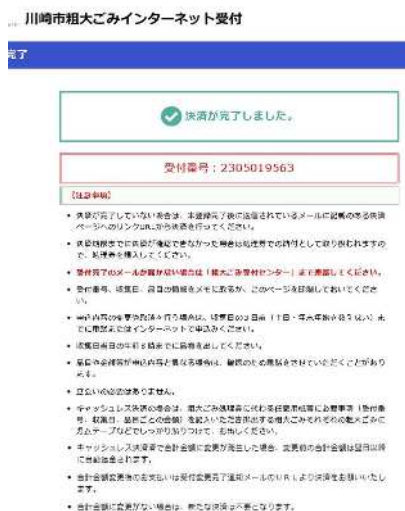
川崎市粗大ごみインターネット受付

完了

決済が完了しました。

受付番号：2305019563

【注意事項】

• 決済が完了していない場合は、本画面完了後に送信されているメールに記載のある決済ページへのリンクURLから決済を行ってください。

• 決済期限までに決済が確認できなかった場合は処理番号での申請として取り扱われますので、処理券を購入してください。

• 受付完了のメールが届かない場合は「粗大ごみ受付センター」まで連絡してください。

• 受付番号、収集日、品目の情報をメモに取るか、このページを印刷しておいてください。

• 申込内容の変更や取消しを行う場合は、収集日の3日前（土日・年末年始を除く）までに電話または インターネットで申込みください。

• 収集日当日の朝8時までに品物を出してください。

• 収集の金額等が申込内容と異なる場合は、確認のため連絡をさせていただくことがあります。

• 立会いの必要はありません。

• キャッシュレス決済の場合は、粗大ごみ処理券に代わる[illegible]に必要事項（受付番号、収集日、品目ごとの金額）を記入いただき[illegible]粗大ごみそれぞれの見やすいところにガムテープなどでしっかり貼り付けて、お出しください。

• キャッシュレス決済後で合計金額に変更が発生した場合、変更前の合計金額は翌日以降に返金となります。

• 合計金額変更後の差支払いは受付変更完了通知メールのURLより決済をお願いいたします。

• 合計金額に変更がない場合は、新たな決済は不要となります。